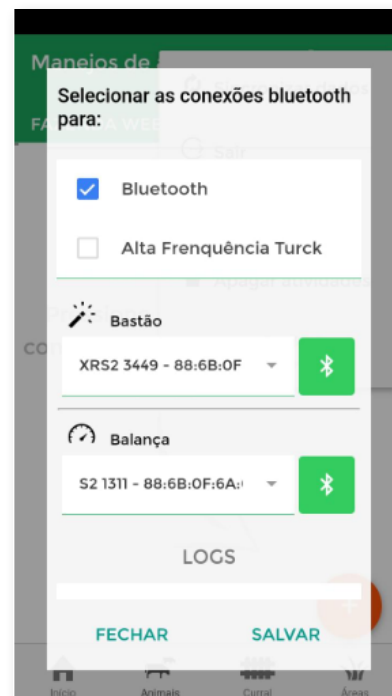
Manejos de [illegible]

FA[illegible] WE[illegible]

Selecionar as conexões bluetooth para:

Bluetooth

Alta Frenquência Turck

Sair

Apagar atividades

CO

Bastão

XRS2 3449 - 88:6B:0F

Balança

S2 1311 - 88:6B:0F:6A:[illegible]

LOGS

FECHAR

SALVAR

Início

Animais

Curral

Áreas